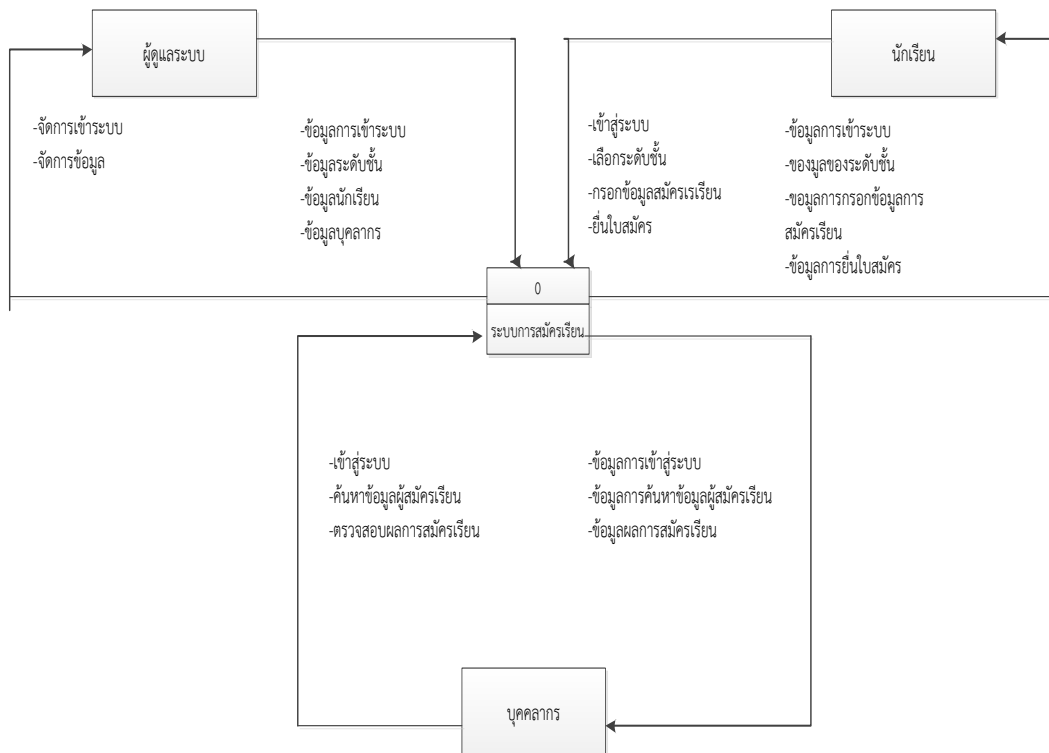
ผู้ดูแลระบบ

นักเรียน

-จัดการเข้าระบบ
-จัดการข้อมูล

-ข้อมูลการเข้าระบบ
-ข้อมูลระดับชั้น
-ข้อมูลนักเรียน
-ข้อมูลบุคลากร

-เข้าสู่ระบบ
-เลือกระดับชั้น
-กรอกข้อมูลสมัครเรียน
-ยื่นใบสมัคร

-ข้อมูลการเข้าระบบ
-ของมูลของระดับชั้น
-ขอมูลการกรอกข้อมูลการสมัครเรียน
-ข้อมูลการยื่นใบสมัคร

0
ระบบการสมัครเรียน

-เข้าสู่ระบบ
-ค้นหาข้อมูลผู้สมัครเรียน
-ตรวจสอบผลการสมัครเรียน

-ข้อมูลการเข้าสู่ระบบ
-ข้อมูลการค้นหาข้อมูลผู้สมัครเรียน
-ข้อมูลผลการสมัครเรียน

บุคคลากร